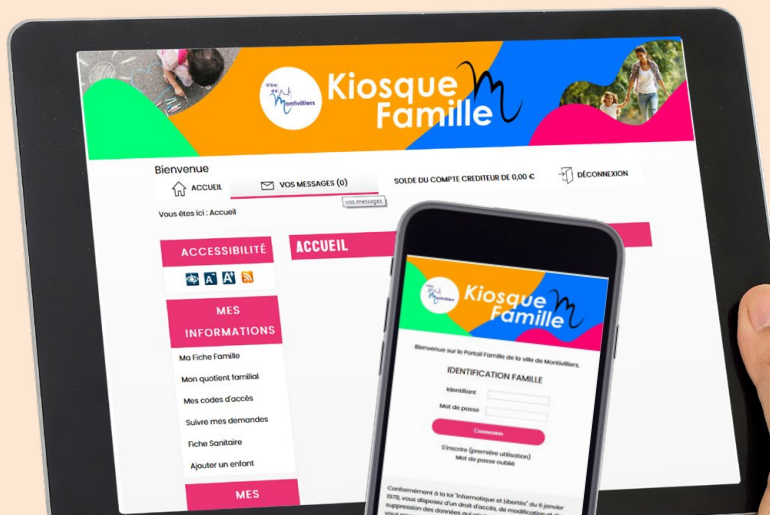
Ville de Montivilliers

Kiosque Famille

Bienvenue

ACCUEIL

VOS MESSAGES (0)

vos messages

SOLDE DU COMPTE CREDITEUR DE 0,00 €

DÉCONNEXION

Vous êtes ici : Accueil

ACCESSIBILITÉ

A- A+

MES INFORMATIONS

Ma Fiche Famille

Mon quotient familial

Mes codes d'accès

Suivre mes demandes

Fiche Sanitaire

Ajouter un enfant

MES

ACCUEIL

Kiosque Famille

Bienvenue sur le Portail Famille de la ville de Montivilliers.

IDENTIFICATION FAMILLE

Identifiant

Mot de passe

Connexion

S'inscrire (première utilisation)

Mot de passe oublié

Conformément à la loi "Informatique et Libertés" du 6 janvier 1978, vous disposez d'un droit d'accès, de modification et de suppression des données qui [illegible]